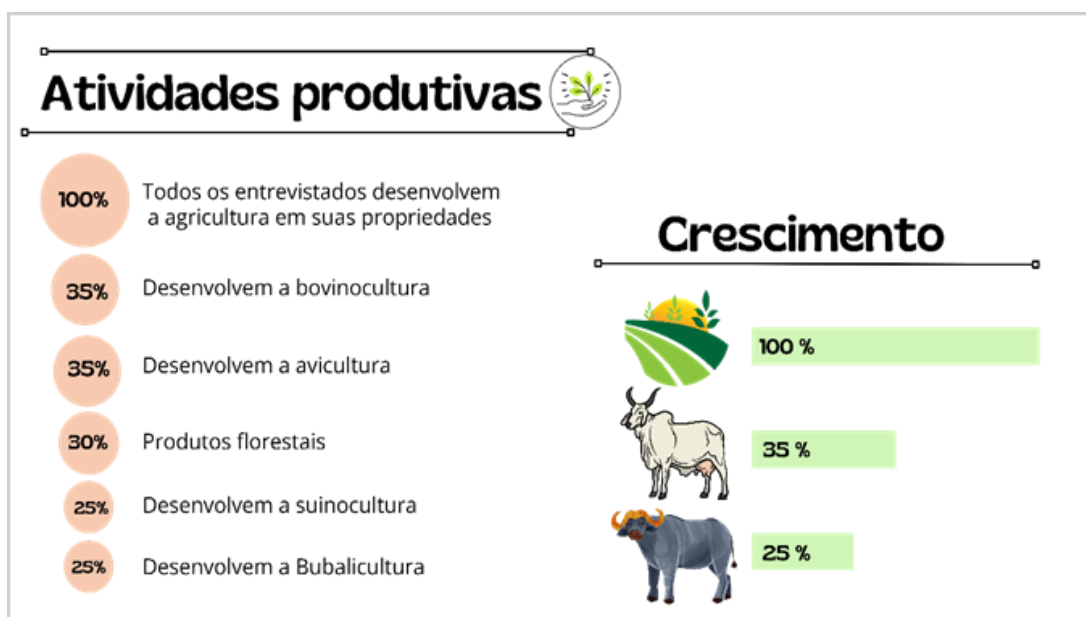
Atividades produtivas

100% Todos os entrevistados desenvolvem a agricultura em suas propriedades

35% Desenvolvem a bovinocultura

35% Desenvolvem a avicultura

30% Produtos florestais

25% Desenvolvem a suinocultura

25% Desenvolvem a Bubalicultura

Crescimento

100 %

35 %

25 %